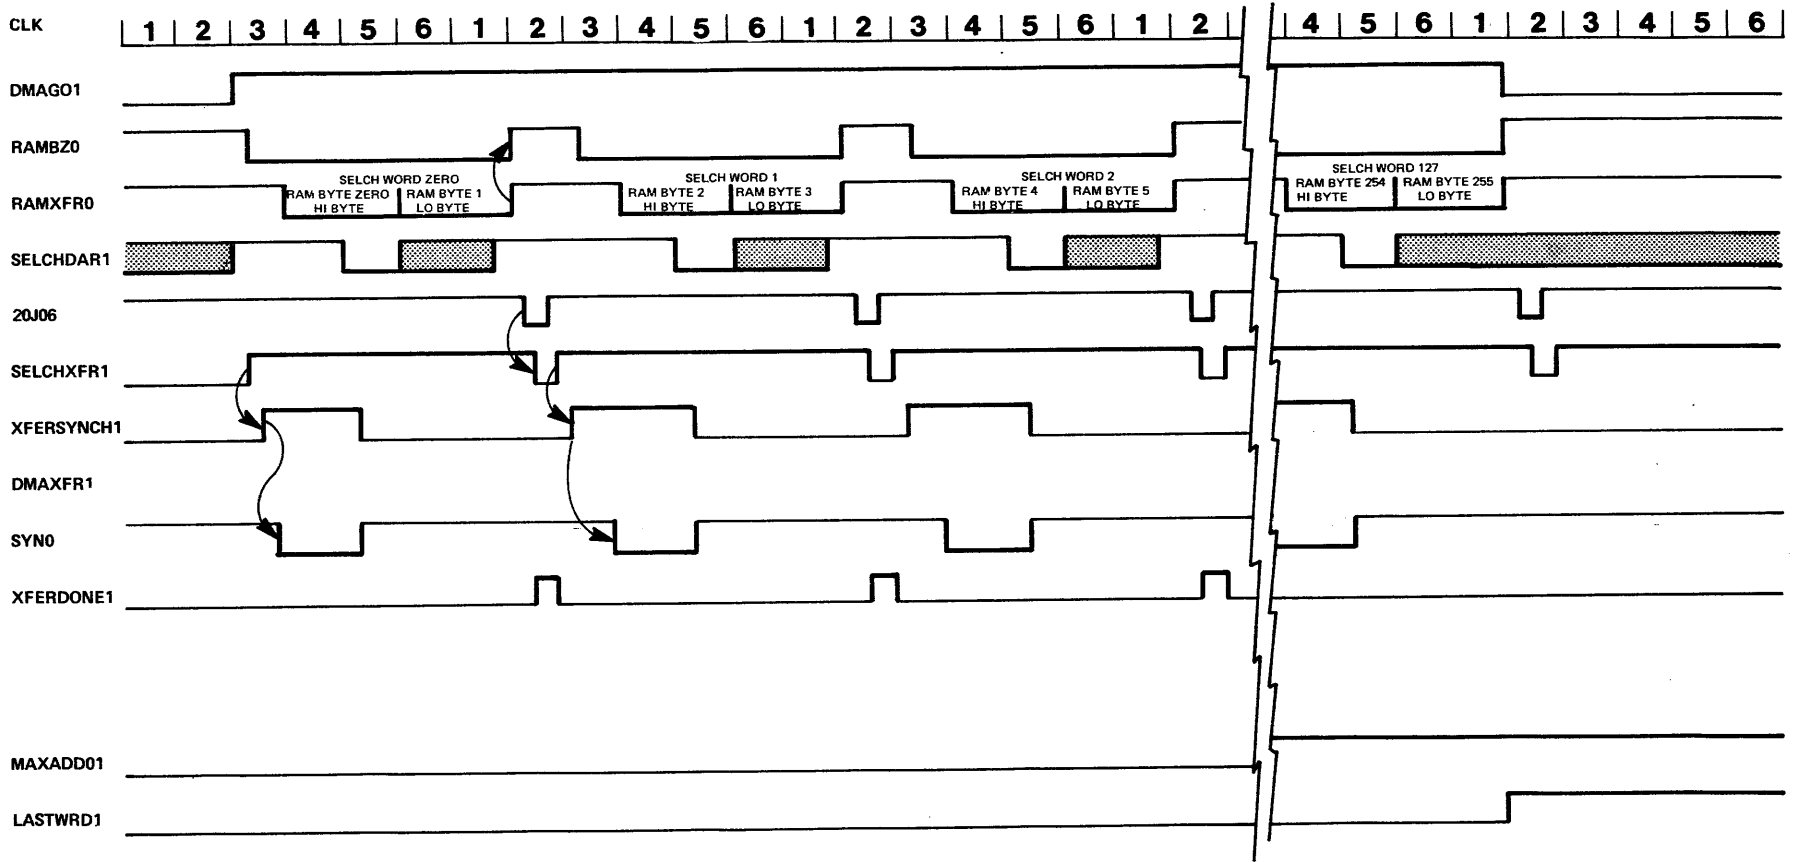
CLK 1 2 3 4 5 6 1 2 3 4 5 6 1 2 3 4 5 6 1 2 4 5 6 1 2 3 4 5 6

DMAGO1

RAMBZ0

SELCH WORD ZERO
RAM BYTE ZERO HI BYTE
RAM BYTE 1 LO BYTE
SELCH WORD 1
RAM BYTE 2 HI BYTE
RAM BYTE 3 LO BYTE
SELCH WORD 2
RAM BYTE 4 HI BYTE
RAM BYTE 5 LO BYTE
SELCH WORD 127
RAM BYTE 254 HI BYTE
RAM BYTE 255 LO BYTE

RAMXFR0

SELCHDAR1

20J06

SELCHXFR1

XFERSYNCH1

DMAXFR1

SYN0

XFERDONE1

MAXADD01

LASTWRD1